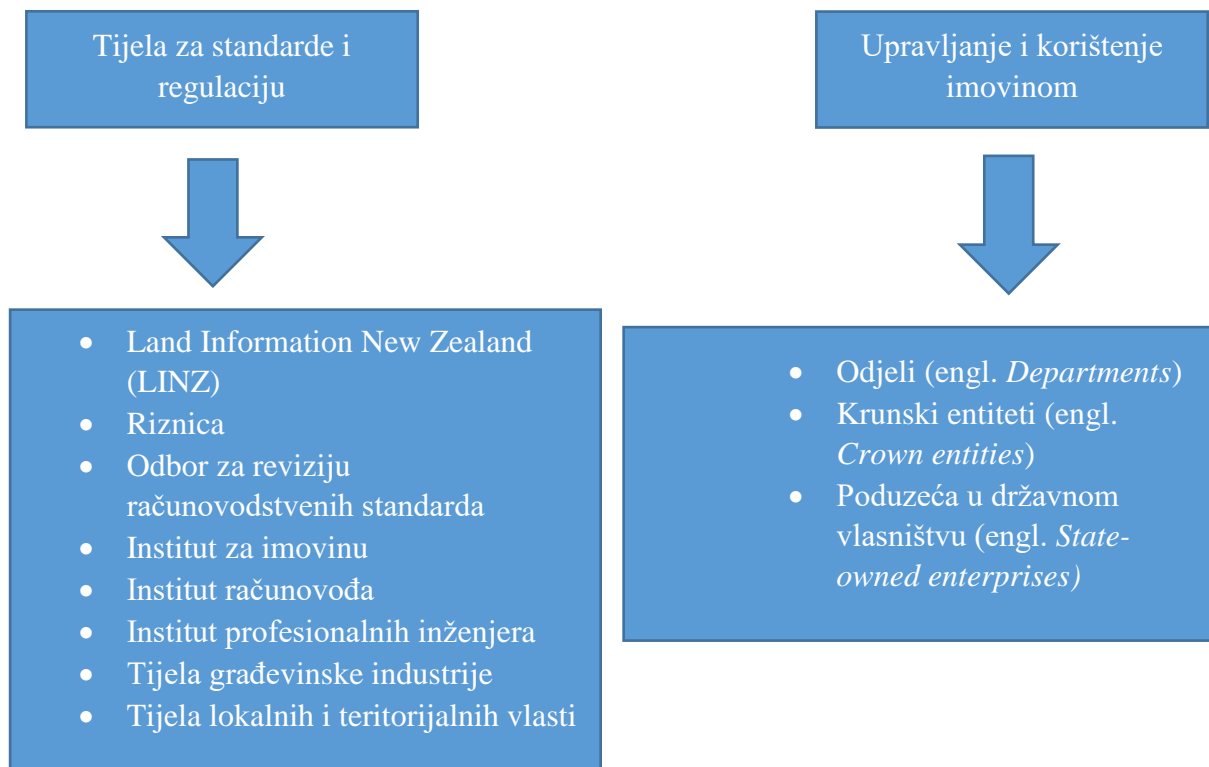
Tijela za standarde i regulaciju

- Land Information New Zealand (LINZ)
- Riznica
- Odbor za reviziju računovodstvenih standarda
- Institut za imovinu
- Institut računovođa
- Institut profesionalnih inženjera
- Tijela građevinske industrije
- Tijela lokalnih i teritorijalnih vlasti

Upravljanje i korištenje imovinom

- Odjeli (engl. *Departments*)
- Krunski entiteti (engl. *Crown entities*)
- Poduzeća u državnom vlasništvu (engl. *State-owned enterprises)*